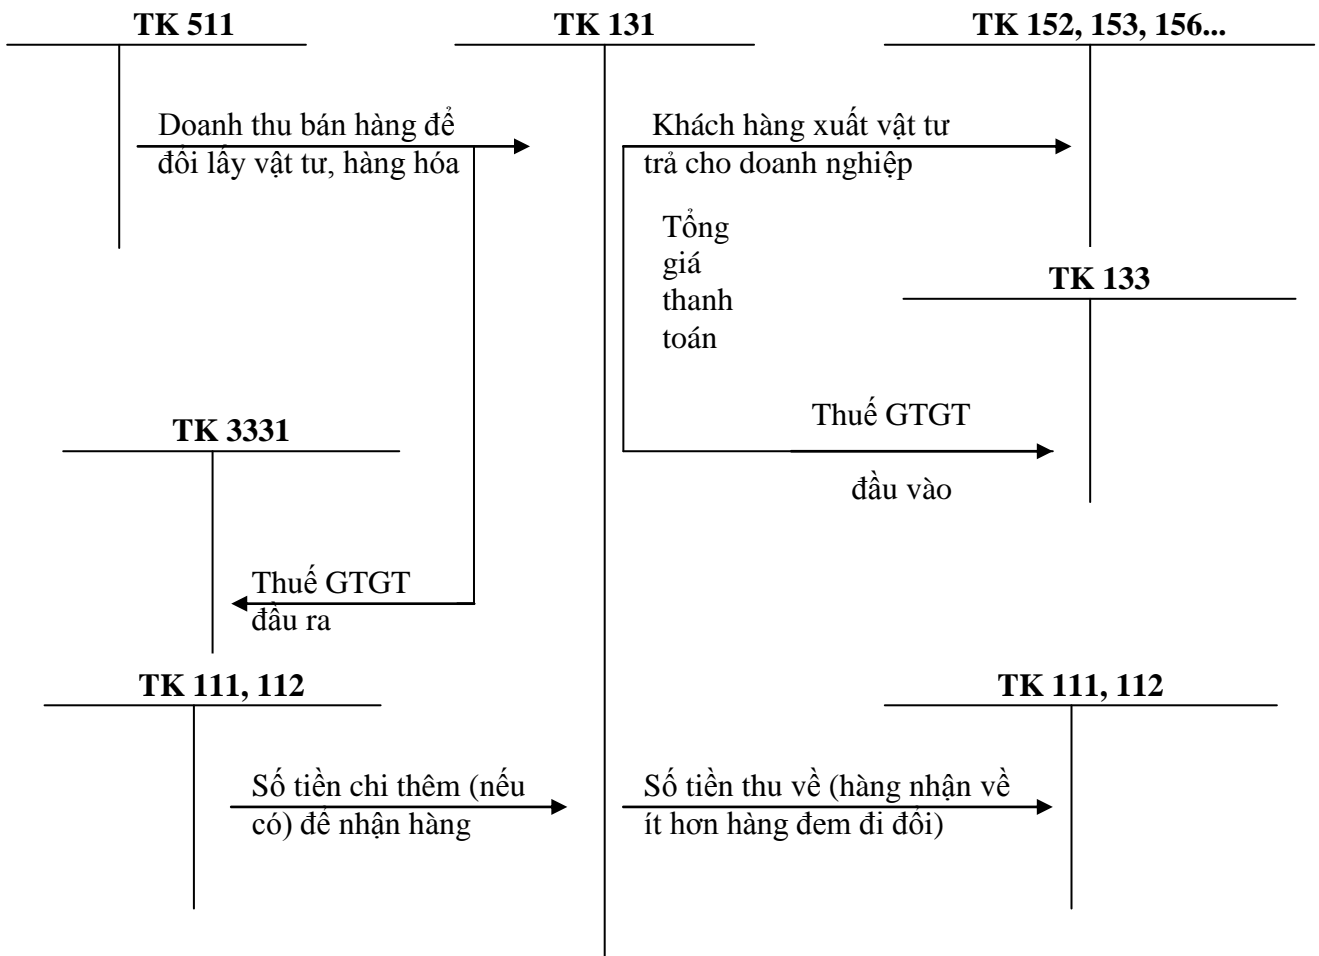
TK 511

TK 131

TK 152, 153, 156...

Doanh thu bán hàng để đổi lấy vật tư, hàng hóa

Khách hàng xuất vật tư trả cho doanh nghiệp

Tổng giá thanh toán

TK 133

Thuế GTGT

đầu vào

TK 3331

Thuế GTGT đầu ra

TK 111, 112

TK 111, 112

Số tiền chi thêm (nếu có) để nhận hàng

Số tiền thu về (hàng nhận về ít hơn hàng đem đi đổi)